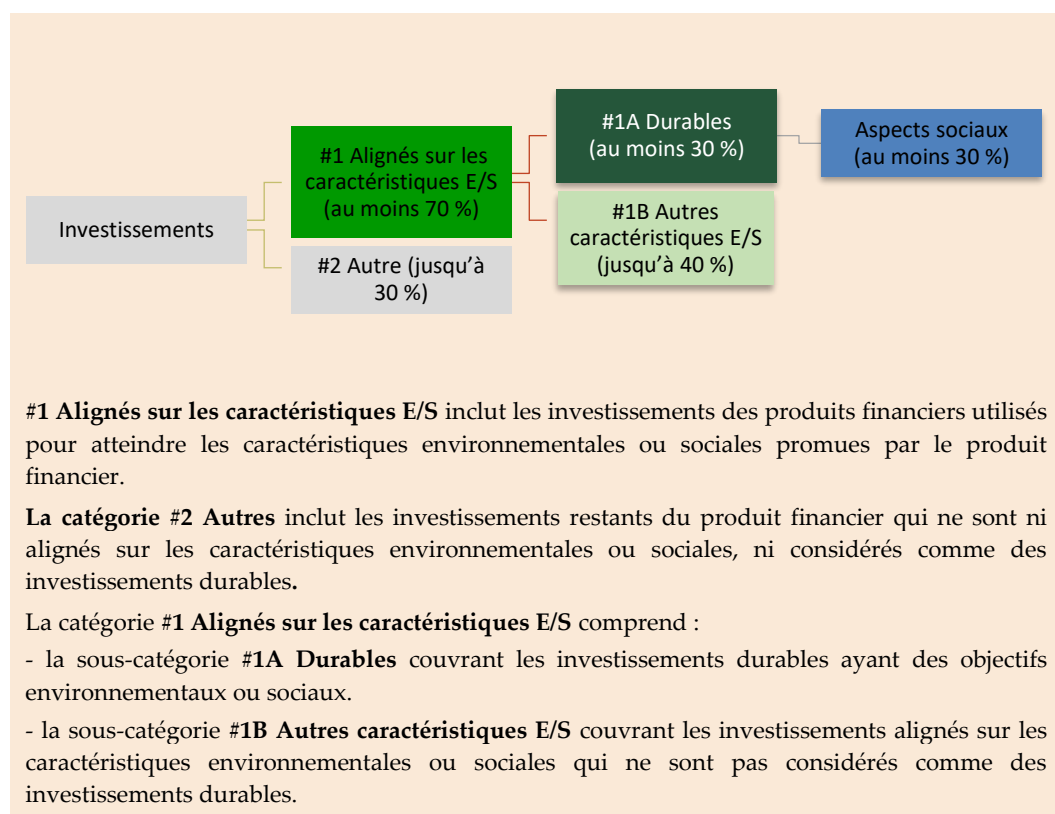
Investissements

#1 Alignés sur les caractéristiques E/S (au moins 70 %)

#2 Autre (jusqu'à 30 %)

#1A Durables (au moins 30 %)

#1B Autres caractéristiques E/S (jusqu'à 40 %)

Aspects sociaux (au moins 30 %)

#1 Alignés sur les caractéristiques E/S inclut les investissements des produits financiers utilisés pour atteindre les caractéristiques environnementales ou sociales promues par le produit financier.

La catégorie #2 Autres inclut les investissements restants du produit financier qui ne sont ni alignés sur les caractéristiques environnementales ou sociales, ni considérés comme des investissements durables.

La catégorie #1 Alignés sur les caractéristiques E/S comprend :

- la sous-catégorie #1A Durables couvrant les investissements durables ayant des objectifs environnementaux ou sociaux.

- la sous-catégorie #1B Autres caractéristiques E/S couvrant les investissements alignés sur les caractéristiques environnementales ou sociales qui ne sont pas considérés comme des investissements durables.